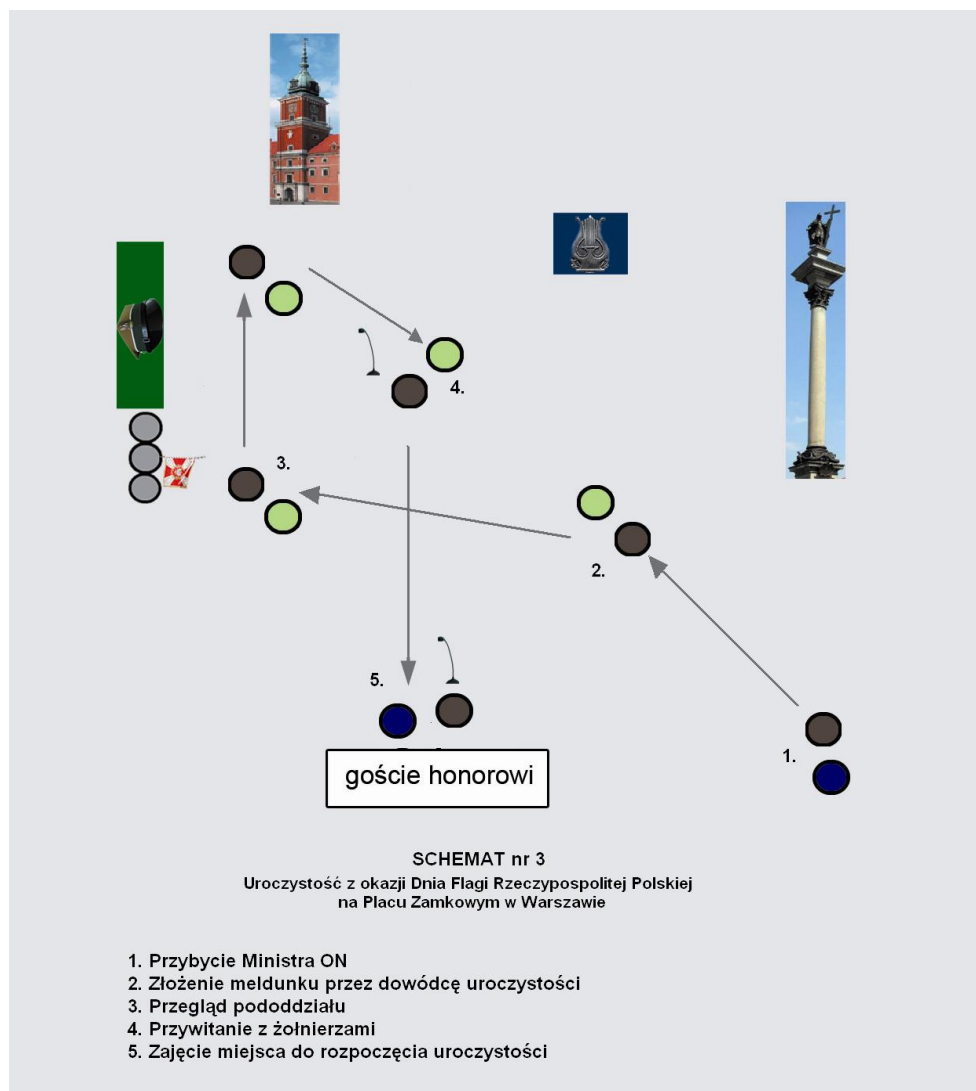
4.

3.

2.

5.

1.

goście honorowi

SCHEMAT nr 3
Uroczystość z okazji Dnia Flagi Rzeczypospolitej Polskiej na Placu Zamkowym w Warszawie

1. Przybycie Ministra ON
2. Złożenie meldunku przez dowódcę uroczystości
3. Przegląd pododdziału
4. Przywitanie z żołnierzami
5. Zajęcie miejsca do rozpoczęcia uroczystości